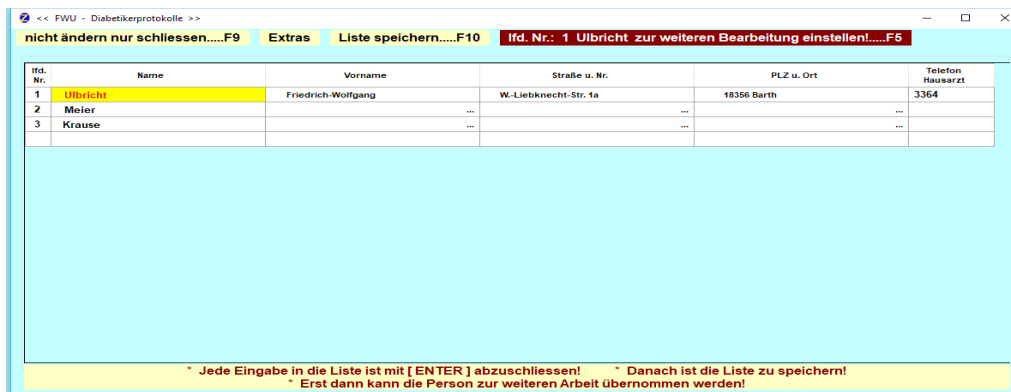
<< FWU - Diabetikerprotokolle >>

nicht ändern nur schliessen.....F9 Extras Liste speichern.....F10 lfd. Nr.: 1 Ulbricht zur weiteren Bearbeitung einstellen!.....F5

| lfd. Nr. | Name | Vorname | Straße u. Nr. | PLZ u. Ort | Telefon Hausarzt |
|---|---|---|---|---|---|
| 1 | Ulbricht | Friedrich-Wolfgang | W.-Liebknecht-Str. 1a | 18356 Barth | 3364 |
| 2 | Meier | ... | ... | ... | |
| 3 | Krause | ... | ... | ... | |
| | | | | | |

* Jede Eingabe in die Liste ist mit [ ENTER ] abzuschliessen! * Danach ist die Liste zu speichern!
* Erst dann kann die Person zur weiteren Arbeit übernommen werden!